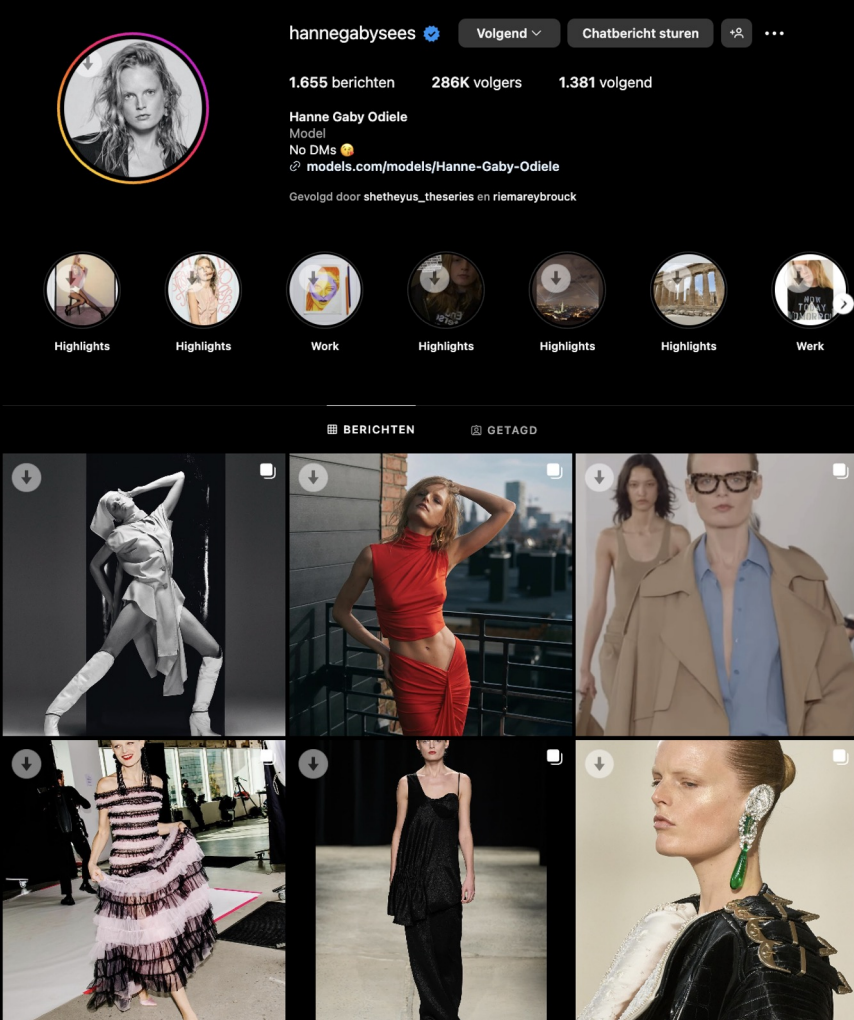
hannegabysees Volgend Chatbericht sturen

1.655 berichten 286K volgers 1.381 volgend

Hanne Gaby Odiele
Model
No DMs 😘
models.com/models/Hanne-Gaby-Odiele

Gevolgd door shetheyus_theseries en riemareybrouck

Highlights Highlights Work Highlights Highlights Highlights Werk

BERICHTEN GETAGD